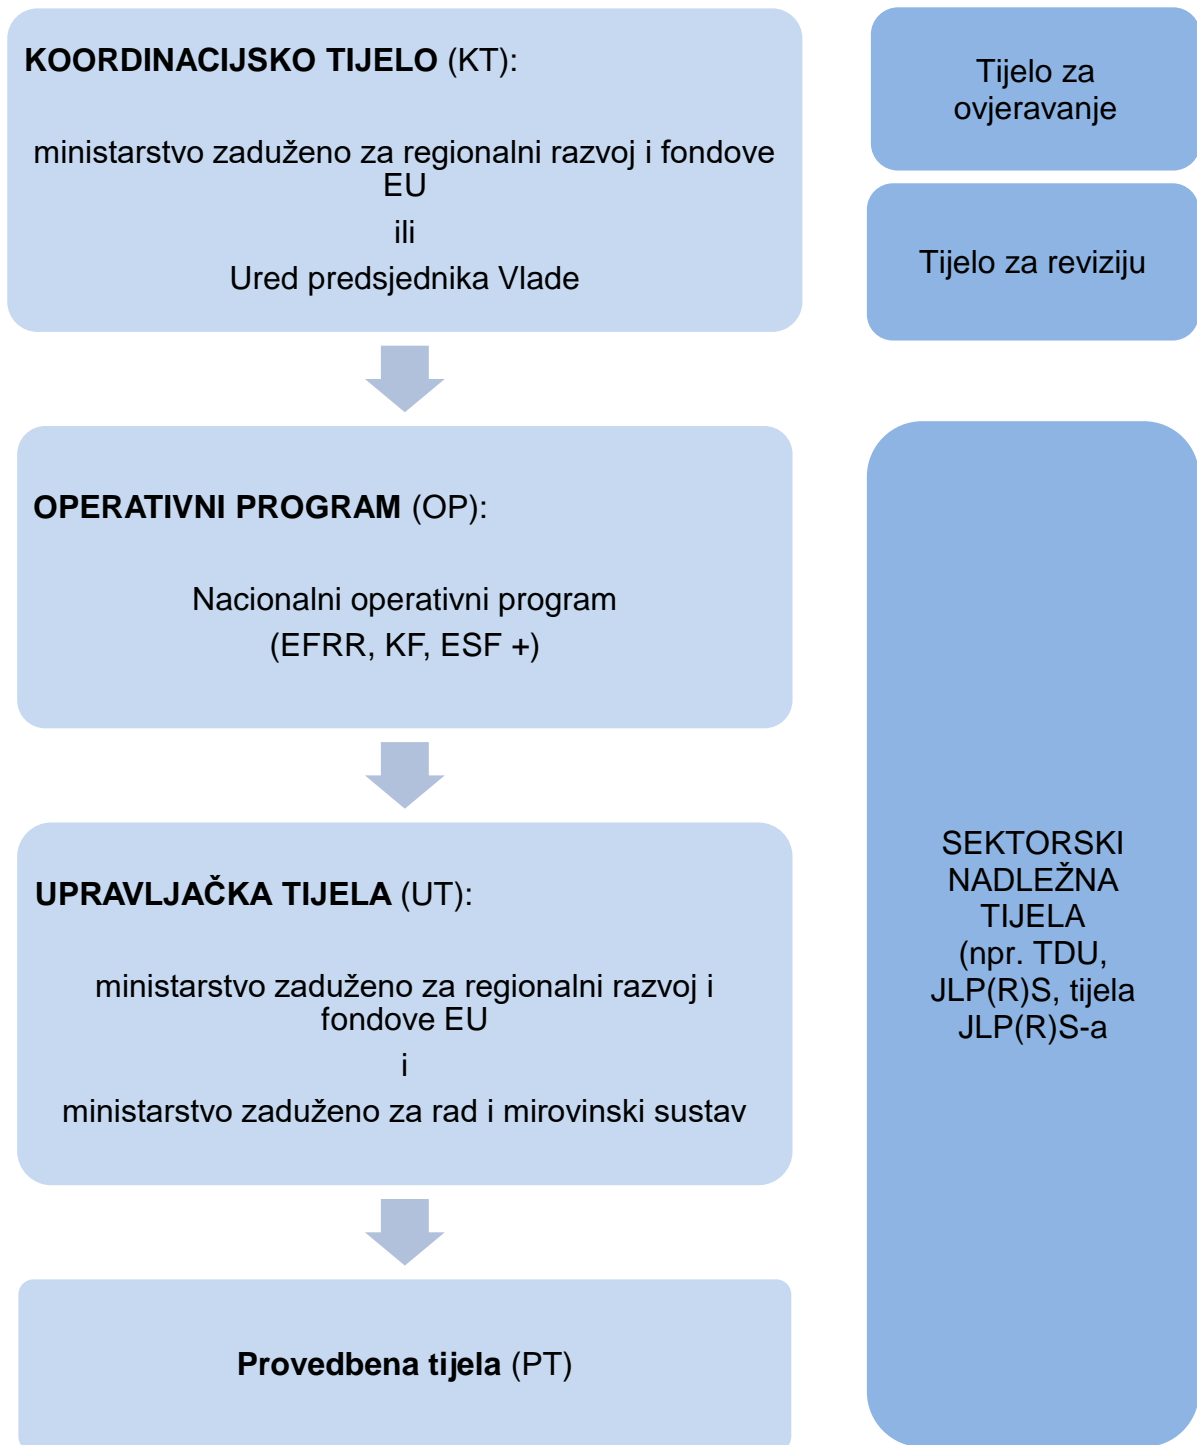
KOORDINACIJSKO TIJELO (KT):

ministarstvo zaduženo za regionalni razvoj i fondove EU
ili
Ured predsjednika Vlade

OPERATIVNI PROGRAM (OP):

Nacionalni operativni program
(EFRR, KF, ESF +)

UPRAVLJAČKA TIJELA (UT):

ministarstvo zaduženo za regionalni razvoj i fondove EU
i
ministarstvo zaduženo za rad i mirovinski sustav

Provedbena tijela (PT)

Tijelo za ovjeravanje

Tijelo za reviziju

SEKTORSKI NADLEŽNA TIJELA (npr. TDU, JLP(R)S, tijela JLP(R)S-a